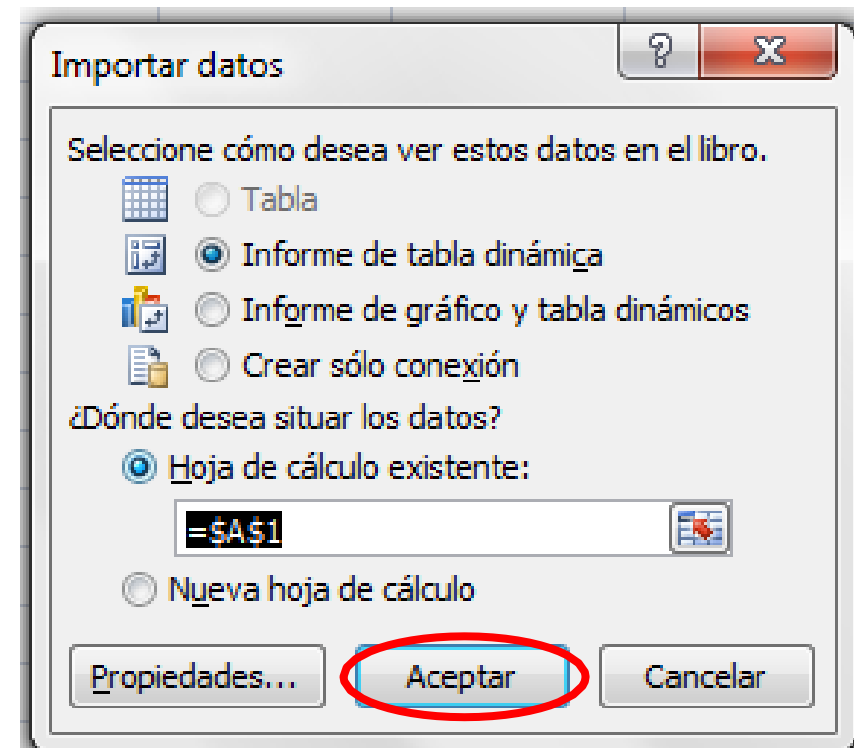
Importar datos

?

X

Seleccione cómo desea ver estos datos en el libro.

Tabla

Informe de tabla dinámica

Informe de gráfico y tabla dinámicos

Crear sólo conexión

¿Dónde desea situar los datos?

Hoja de cálculo existente:

=$A$1

Nueva hoja de cálculo

Propiedades...

Aceptar

Cancelar